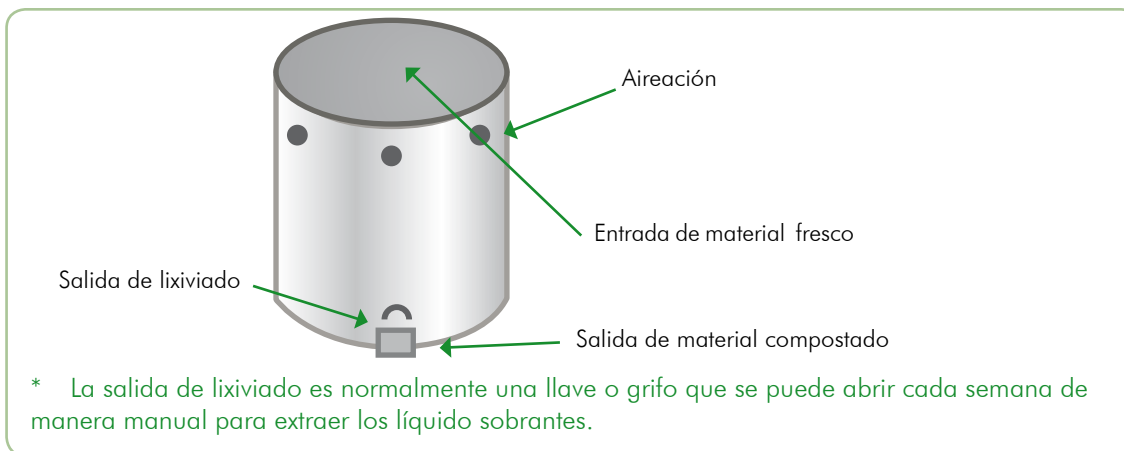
Aireación

Entrada de material fresco

Salida de lixiviado

Salida de material compostado

* La salida de lixiviado es normalmente una llave o grifo que se puede abrir cada semana de manera manual para extraer los líquido sobrantes.